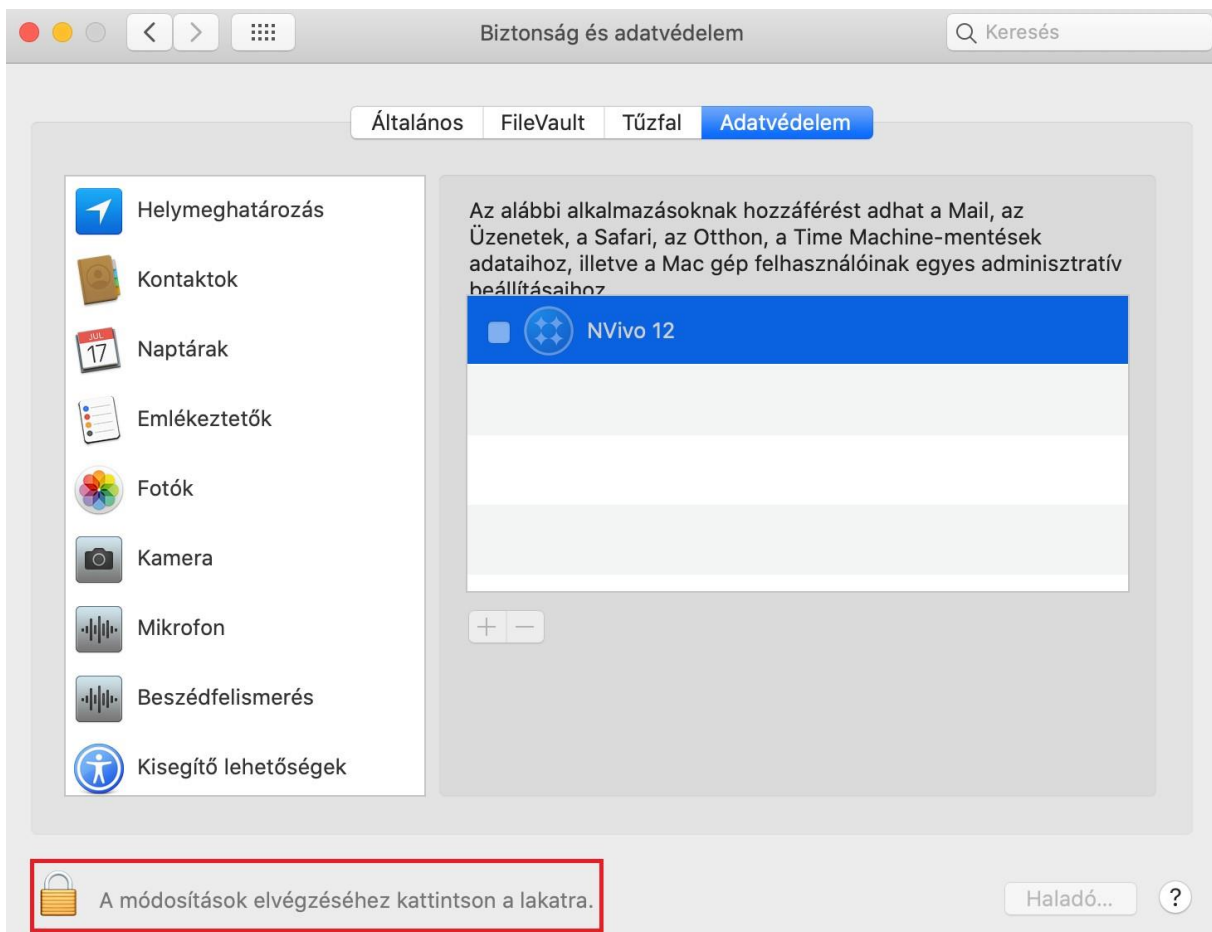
Biztonság és adatvédelem

Keresés

Általános | FileVault | Tűzfal | Adatvédelem

Helymeghatározás

Kontaktok

JUL 17 Naptárak

Emlékeztetők

Fotók

Kamera

Mikrofon

Beszédfelismerés

Kisegítő lehetőségek

Az alábbi alkalmazásoknak hozzáférést adhat a Mail, az Üzenetek, a Safari, az Otthon, a Time Machine-mentések adataihoz, illetve a Mac gép felhasználóinak egyes adminisztratív beállításaihoz.

NVivo 12

+ −

A módosítások elvégzéséhez kattintson a lakatra.

Haladó...

?